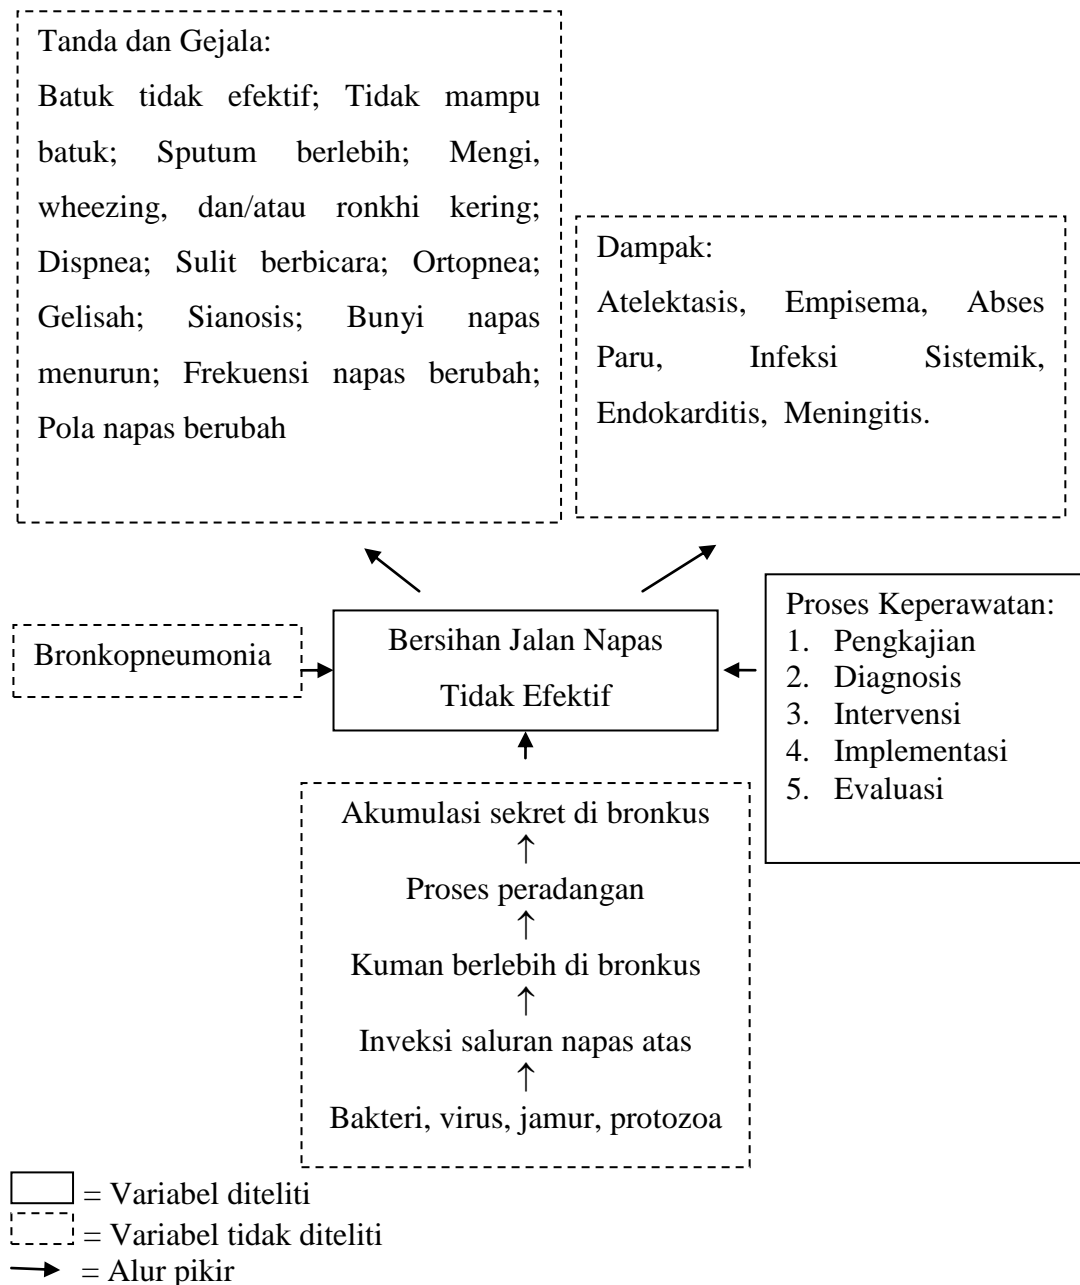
Tanda dan Gejala:
Batuk tidak efektif; Tidak mampu batuk; Sputum berlebih; Mengi, wheezing, dan/atau ronkhi kering; Dispnea; Sulit berbicara; Ortopnea; Gelisah; Sianosis; Bunyi napas menurun; Frekuensi napas berubah; Pola napas berubah

Dampak:
Atelektasis, Empisema, Abses Paru, Infeksi Sistemik, Endokarditis, Meningitis.

Bronkopneumonia

Bersihan Jalan Napas Tidak Efektif

Proses Keperawatan:
1. Pengkajian
2. Diagnosis
3. Intervensi
4. Implementasi
5. Evaluasi

Akumulasi sekret di bronkus
↑
Proses peradangan
↑
Kuman berlebih di bronkus
↑
Inveksi saluran napas atas
↑
Bakteri, virus, jamur, protozoa

= Variabel diteliti
= Variabel tidak diteliti
= Alur pikir